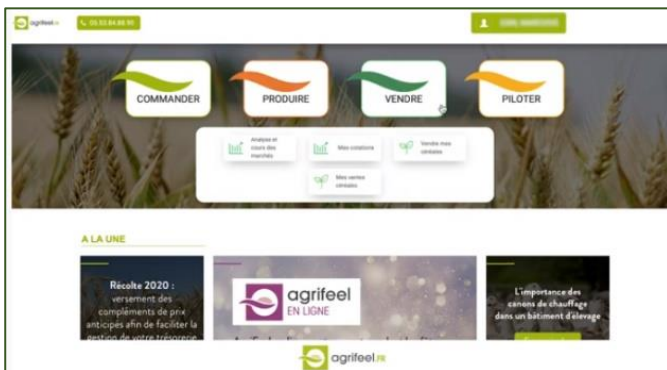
agrifeel.fr

05 53 84 88 90

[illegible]

COMMANDER

PRODUIRE

VENDRE

PILOTER

Analyse et cours des marchés

Mes cotations

Vendre mes céréales

Mes ventes céréales

A LA UNE

Récolte 2020 : versement des compléments de prix anticipés afin de faciliter la gestion de votre trésorerie

agrifeel EN LIGNE

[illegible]

L'importance des canons de chauffage dans un bâtiment d'élevage

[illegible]

agrifeel.fr